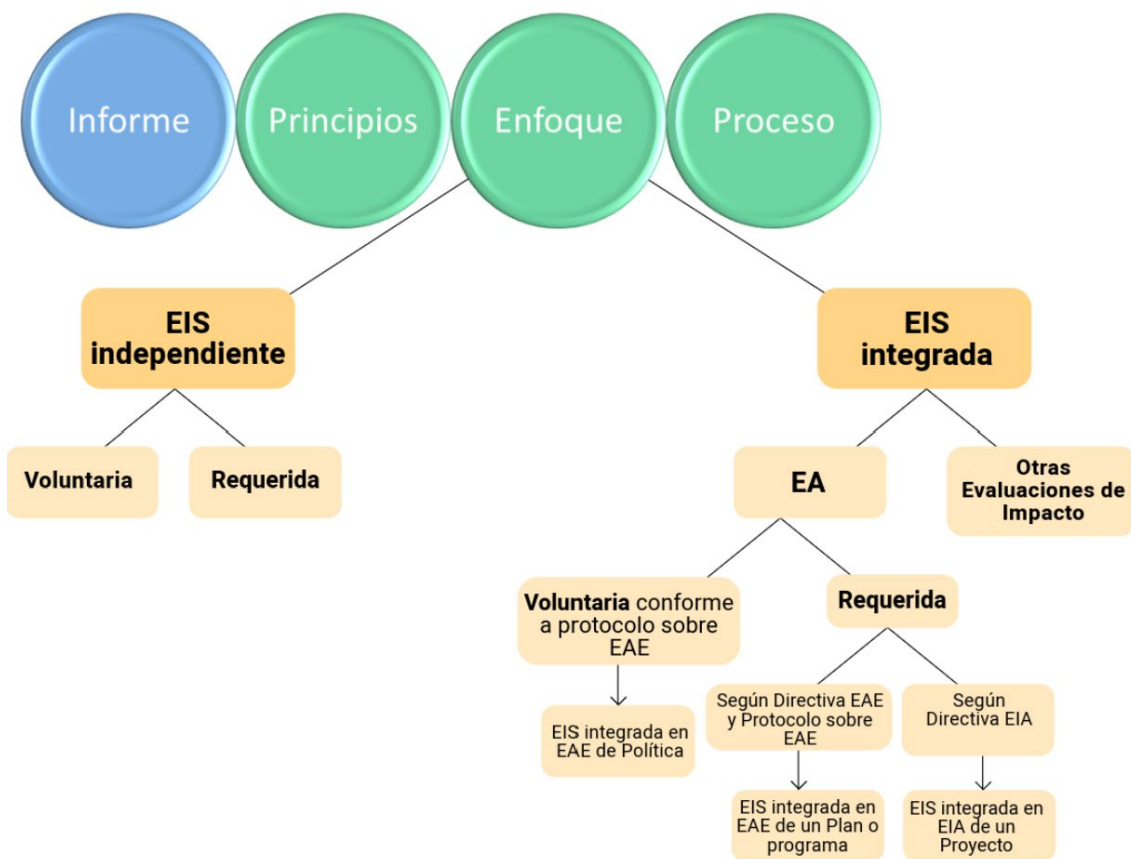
Informe

Principios

Enfoque

Proceso

EIS independiente

Voluntaria

Requerida

EIS integrada

EA

Otras Evaluaciones de Impacto

Voluntaria conforme a protocolo sobre EAE

EIS integrada en EAE de Política

Requerida

Según Directiva EAE y Protocolo sobre EAE

EIS integrada en EAE de un Plan o programa

Según Directiva EIA

EIS integrada en EIA de un Proyecto